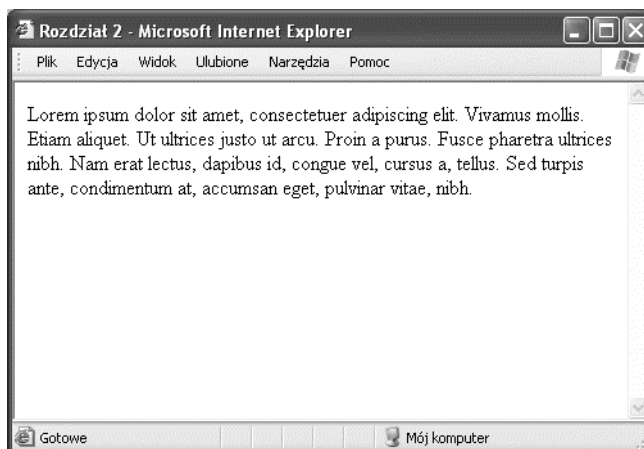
Rozdział 2 - Microsoft Internet Explorer

Plik Edycja Widok Ulubione Narzędzia Pomoc

Lorem ipsum dolor sit amet, consectetuer adipiscing elit. Vivamus mollis. Etiam aliquet. Ut ultrices justo ut arcu. Proin a purus. Fusce pharetra ultrices nibh. Nam erat lectus, dapibus id, congue vel, cursus a, tellus. Sed turpis ante, condimentum at, accumsan eget, pulvinar vitae, nibh.

Gotowe

Mój komputer